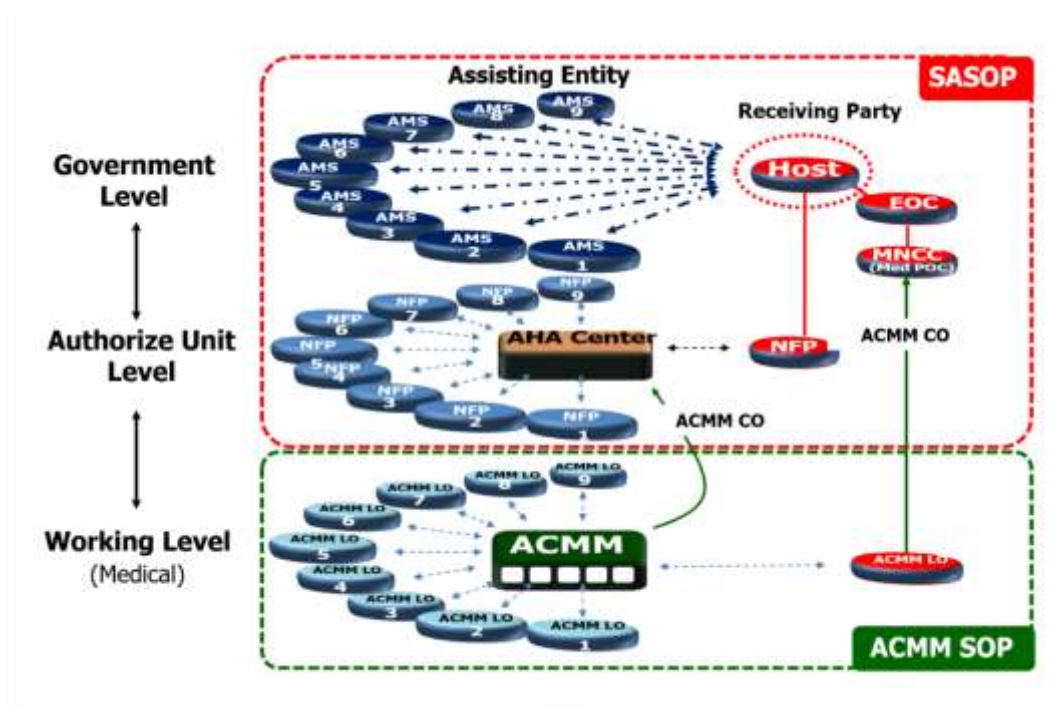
Government Level

Authorize Unit Level

Working Level
(Medical)

Assisting Entity

SASOP

Receiving Party

AMS 9
AMS 8
AMS 7
AMS 6
AMS 5
AMS 4
AMS 3
AMS 2
AMS 1

Host

EOC

MNCC
(Med POC)

NFP 9
NFP 8
NFP 7
NFP 6
NFP 5
NFP 4
NFP 3
NFP 2
NFP 1

AHA Center

NFP

ACMM CO

ACMM CO

ACMM LO 9
ACMM LO 8
ACMM LO 7
ACMM LO 6
ACMM LO 5
ACMM LO 4
ACMM LO 3
ACMM LO 2
ACMM LO 1

ACMM

ACMM LO

ACMM SOP